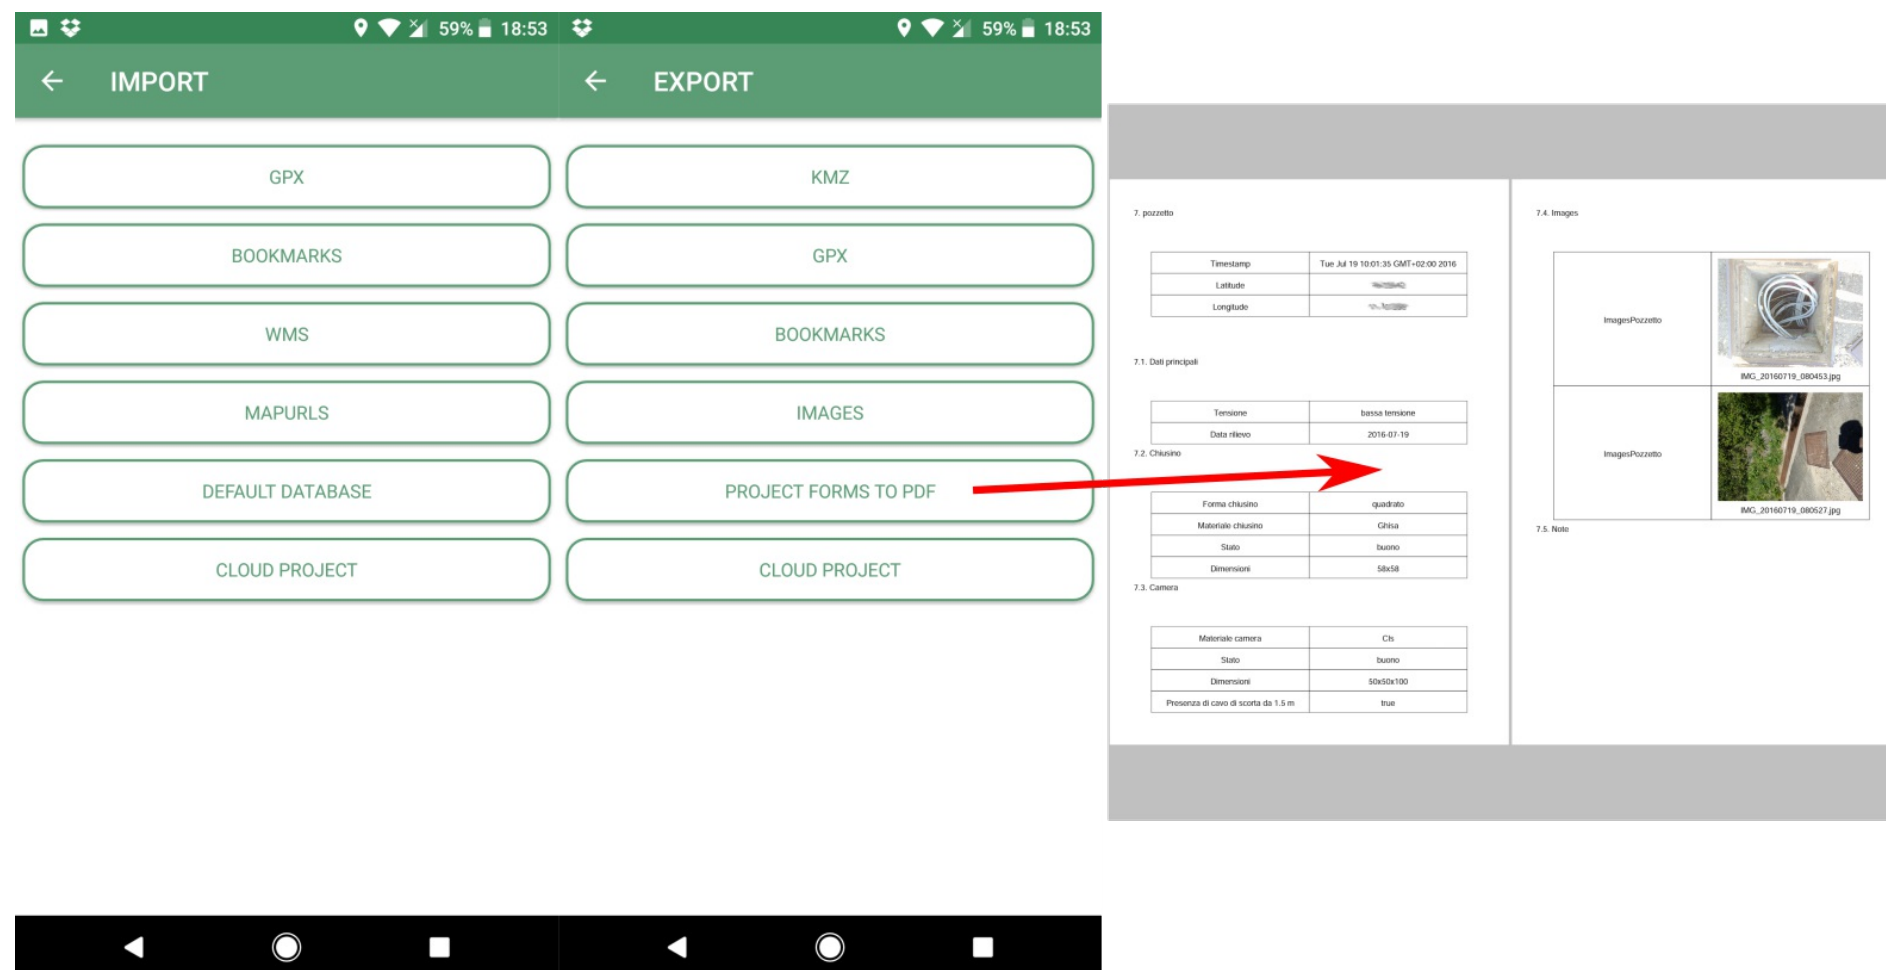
59% 18:53

IMPORT

GPX

BOOKMARKS

WMS

MAPURLS

DEFAULT DATABASE

CLOUD PROJECT

59% 18:53

EXPORT

KMZ

GPX

BOOKMARKS

IMAGES

PROJECT FORMS TO PDF

CLOUD PROJECT

7. pozzetto

| Timestamp | Tue Jul 19 10:01:35 GMT+02:00 2016 |
|---|---|
| Latitude | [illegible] |
| Longitude | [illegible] |

7.1. Dati principali

| Tensione | bassa tensione |
|---|---|
| Data rilievo | 2016-07-19 |

7.2. Chiusino

| Forma chiusino | quadrato |
|---|---|
| Materiale chiusino | Ghisa |
| Stato | buono |
| Dimensioni | 58x58 |

7.3. Camera

| Materiale camera | Cls |
|---|---|
| Stato | buono |
| Dimensioni | 50x50x100 |
| Presenza di cavo di scorta da 1.5 m | true |

7.4. Images

| ImagesPozzetto | IMG_20160719_080453.jpg |
|---|---|
| ImagesPozzetto | IMG_20160719_080527.jpg |

7.5. Note